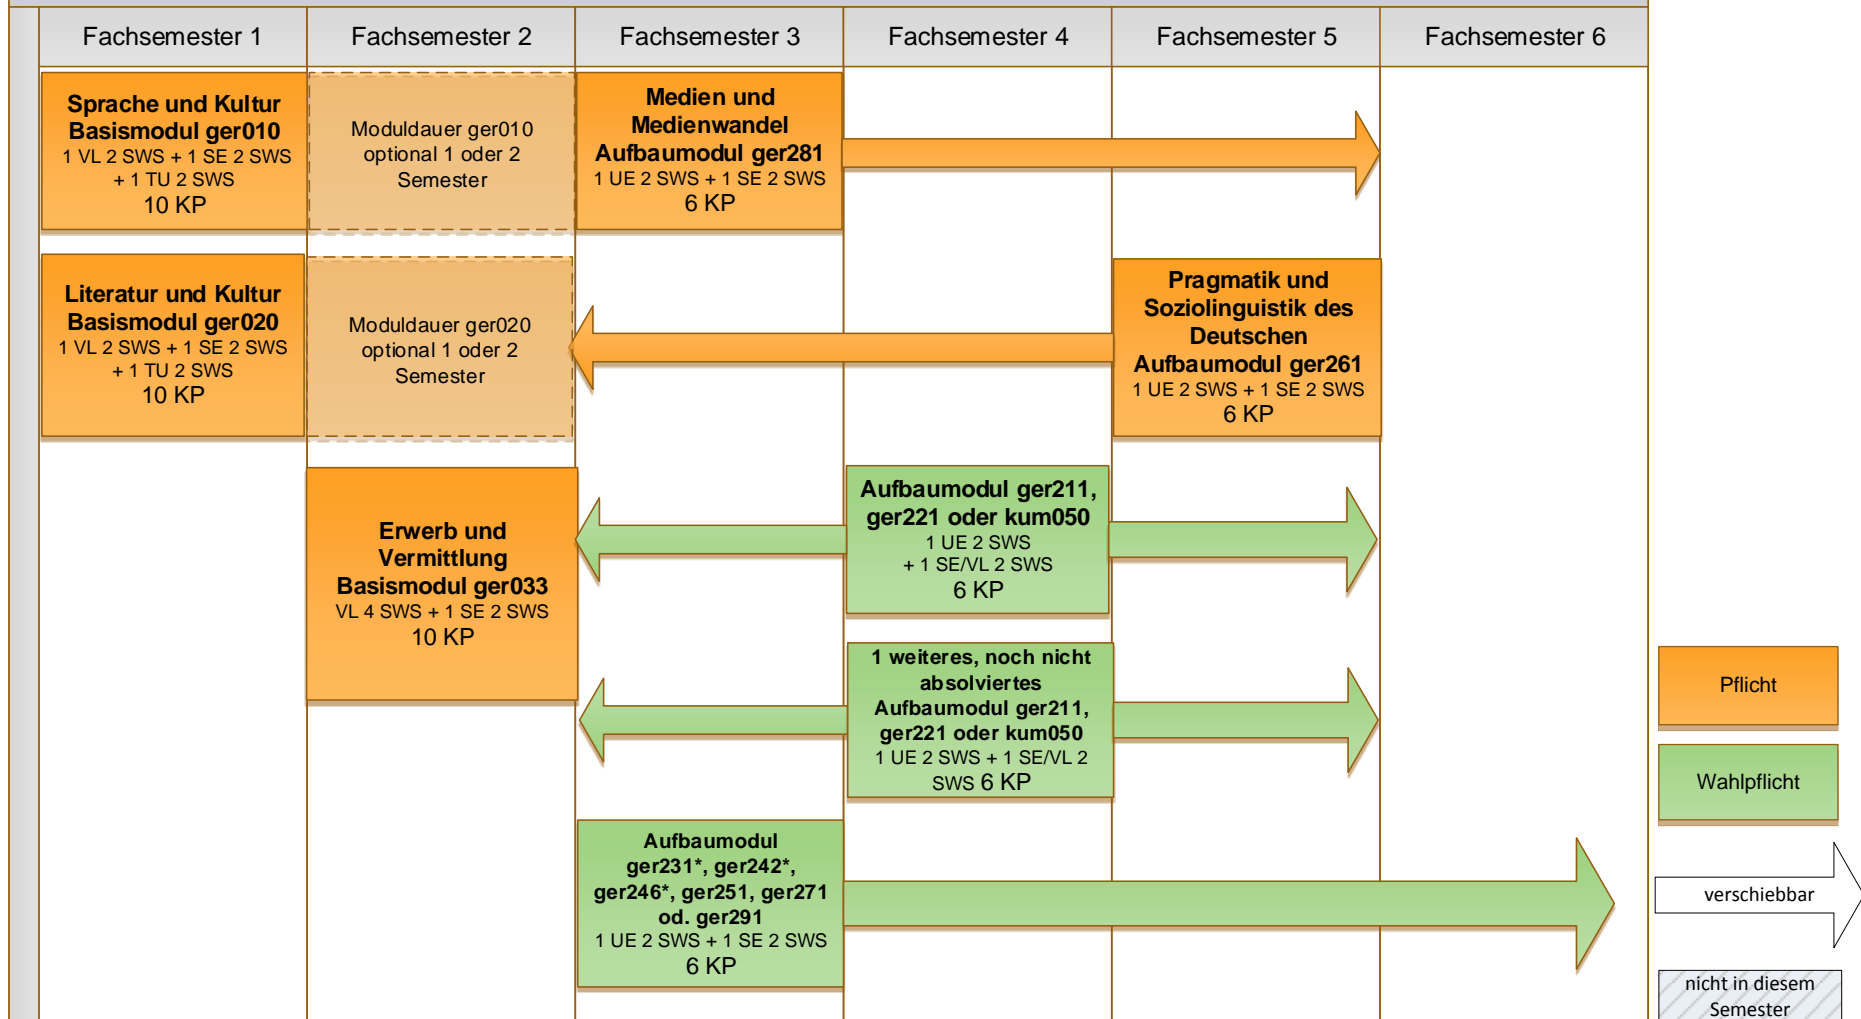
| Fachsemester 1 | Fachsemester 2 | Fachsemester 3 | Fachsemester 4 | Fachsemester 5 | Fachsemester 6 |
|---|---|---|---|---|---|

**Sprache und Kultur Basismodul ger010**
1 VL 2 SWS + 1 SE 2 SWS + 1 TU 2 SWS
10 KP

Moduldauer ger010 optional 1 oder 2 Semester

**Medien und Medienwandel Aufbaumodul ger281**
1 UE 2 SWS + 1 SE 2 SWS
6 KP

**Literatur und Kultur Basismodul ger020**
1 VL 2 SWS + 1 SE 2 SWS + 1 TU 2 SWS
10 KP

Moduldauer ger020 optional 1 oder 2 Semester

**Pragmatik und Soziolinguistik des Deutschen Aufbaumodul ger261**
1 UE 2 SWS + 1 SE 2 SWS
6 KP

**Erwerb und Vermittlung Basismodul ger033**
VL 4 SWS + 1 SE 2 SWS
10 KP

**Aufbaumodul ger211, ger221 oder kum050**
1 UE 2 SWS + 1 SE/VL 2 SWS
6 KP

**1 weiteres, noch nicht absolviertes Aufbaumodul ger211, ger221 oder kum050**
1 UE 2 SWS + 1 SE/VL 2 SWS 6 KP

**Aufbaumodul ger231*, ger242*, ger246*, ger251, ger271 od. ger291**
1 UE 2 SWS + 1 SE 2 SWS
6 KP

Pflicht

Wahlpflicht

verschiebbar

nicht in diesem Semester